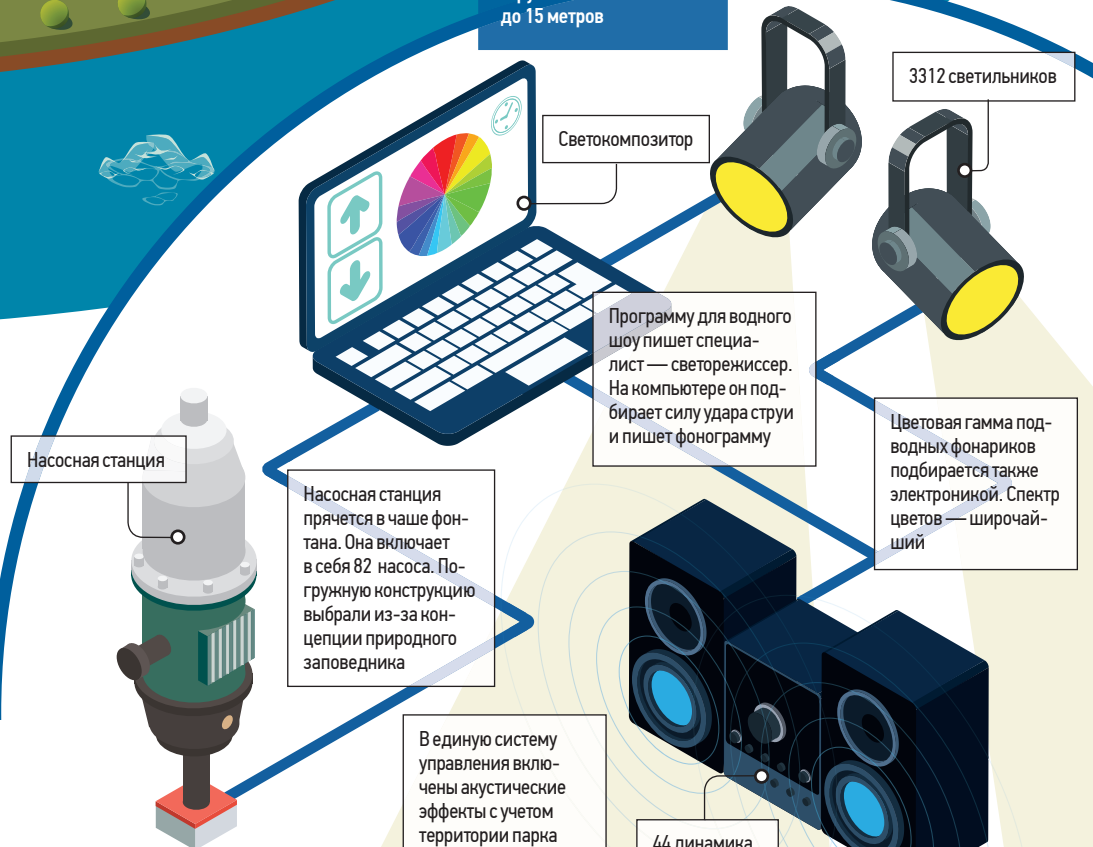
до 15 метров

3312 светильников

Светокомпозитор

Программу для водного шоу пишет специалист — светорежиссер. На компьютере он подбирает силу удара струи и пишет фонограмму

Цветовая гамма подводных фонариков подбирается также электроникой. Спектр цветов — широчайший

Насосная станция

Насосная станция прячется в чаше фонтана. Она включает в себя 82 насоса. Погружную конструкцию выбрали из-за концепции природного заповедника

В единую систему управления включены акустические эффекты с учетом территории парка

44 динамика